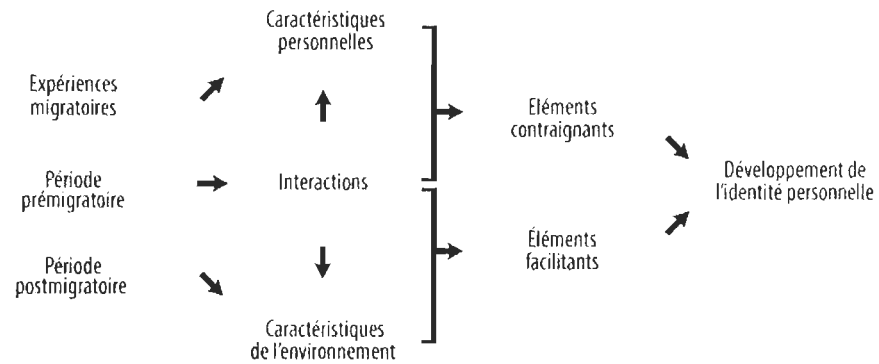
Expériences migratoires

Période prémigratoire

Période postmigratoire

Caractéristiques personnelles

Interactions

Caractéristiques de l'environnement

Eléments contraignants

Éléments facilitants

Développement de l'identité personnelle